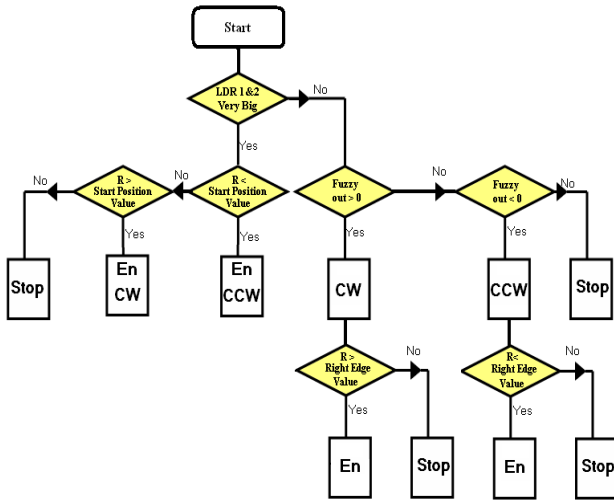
Start

LDR 1 & 2 Very Big

No

Yes

No

R > Start Position Value

No

R < Start Position Value

Fuzzy out > 0

No

Fuzzy out < 0

No

Yes

Yes

Yes

Yes

Stop

En CW

En CCW

CW

CCW

Stop

R > Right Edge Value

No

R< Right Edge Value

No

Yes

Yes

En

Stop

En

Stop